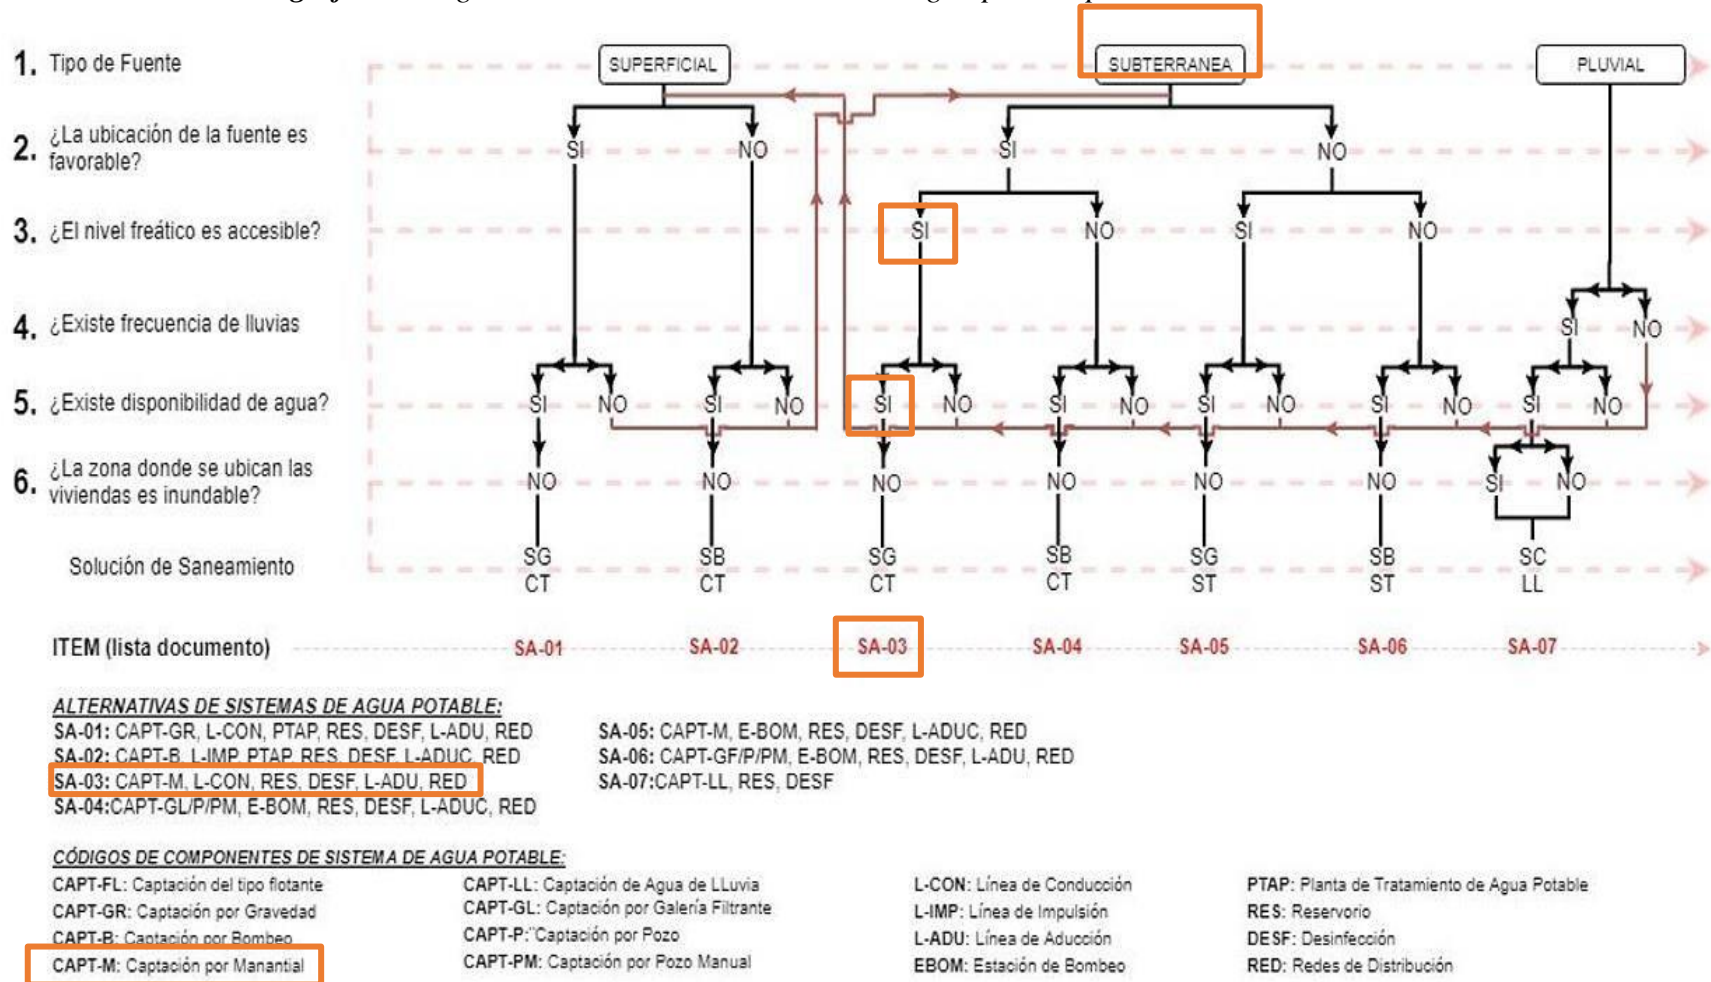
1. Tipo de Fuente
2. ¿La ubicación de la fuente es favorable?
3. ¿El nivel freático es accesible?
4. ¿Existe frecuencia de lluvias
5. ¿Existe disponibilidad de agua?
6. ¿La zona donde se ubican las viviendas es inundable?
Solución de Saneamiento

SUPERFICIAL
SUBTERRANEA
PLUVIAL

SI NO SI NO SI NO SI NO SI NO

SI NO SI NO

SI NO SI NO SI NO SI NO SI NO SI NO SI NO

NO NO NO NO NO NO SI NO

SG CT
SB CT
SG CT
SB CT
SG ST
SB ST
SC LL

ITEM (lista documento)
SA-01 SA-02 SA-03 SA-04 SA-05 SA-06 SA-07

ALTERNATIVAS DE SISTEMAS DE AGUA POTABLE:
SA-01: CAPT-GR, L-CON, PTAP, RES, DESF, L-ADU, RED
SA-02: CAPT-B, L-IMP, PTAP, RES, DESF, L-ADUC, RED
SA-03: CAPT-M, L-CON, RES, DESF, L-ADU, RED
SA-04:CAPT-GL/P/PM, E-BOM, RES, DESF, L-ADUC, RED
SA-05: CAPT-M, E-BOM, RES, DESF, L-ADUC, RED
SA-06: CAPT-GF/P/PM, E-BOM, RES, DESF, L-ADU, RED
SA-07:CAPT-LL, RES, DESF

CÓDIGOS DE COMPONENTES DE SISTEMA DE AGUA POTABLE:
CAPT-FL: Captación del tipo flotante
CAPT-GR: Captación por Gravedad
CAPT-B: Captación por Bombeo
CAPT-M: Captación por Manantial
CAPT-LL: Captación de Agua de LLuvia
CAPT-GL: Captación por Galería Filtrante
CAPT-P: Captación por Pozo
CAPT-PM: Captación por Pozo Manual
L-CON: Línea de Conducción
L-IMP: Línea de Impulsión
L-ADU: Línea de Aducción
EBOM: Estación de Bombeo
PTAP: Planta de Tratamiento de Agua Potable
RES: Reservorio
DESF: Desinfección
RED: Redes de Distribución